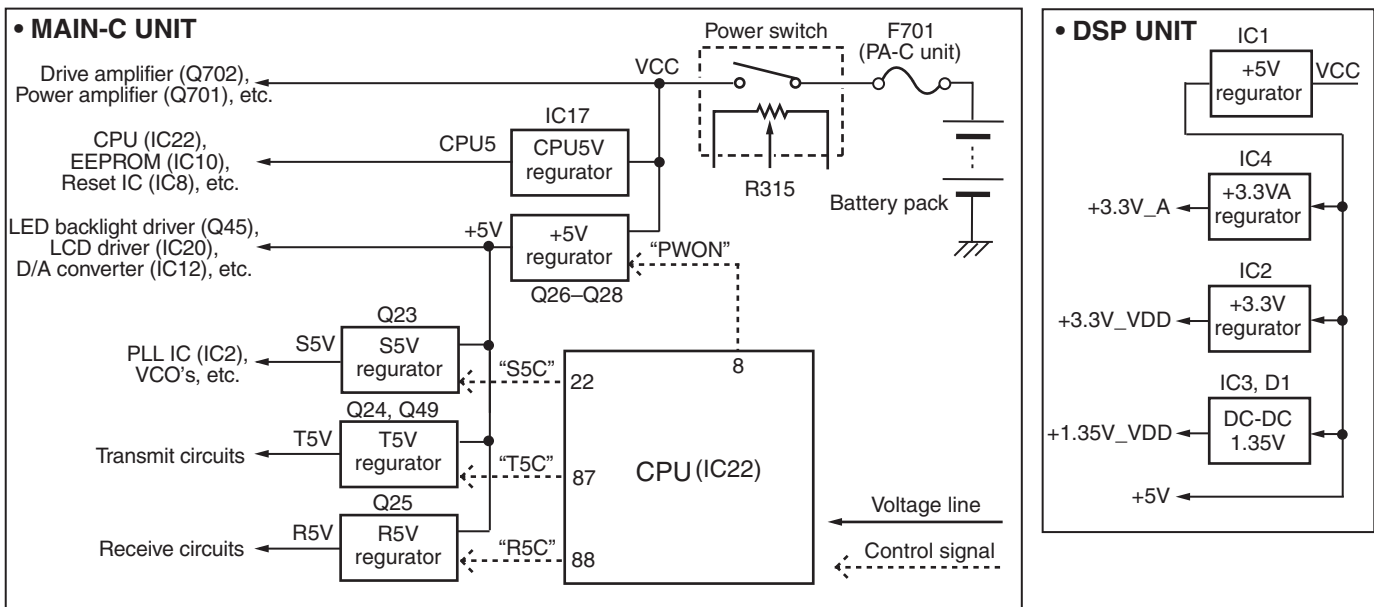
• MAIN-C UNIT

Power switch
F701 (PA-C unit)
VCC
Drive amplifier (Q702), Power amplifier (Q701), etc.
IC17
CPU5
CPU5V regurator
CPU (IC22), EEPROM (IC10), Reset IC (IC8), etc.
R315
Battery pack
LED backlight driver (Q45), LCD driver (IC20), D/A converter (IC12), etc.
+5V
+5V regurator
"PWON"
Q26–Q28
Q23
S5V
S5V regurator
PLL IC (IC2), VCO's, etc.
"S5C"
22
8
Q24, Q49
T5V
T5V regurator
Transmit circuits
"T5C"
87
CPU (IC22)
Q25
R5V
R5V regurator
Receive circuits
"R5C"
88
Voltage line
Control signal

• DSP UNIT
IC1
+5V regurator
VCC
IC4
+3.3V_A
+3.3VA regurator
IC2
+3.3V_VDD
+3.3V regurator
IC3, D1
+1.35V_VDD
DC-DC 1.35V
+5V